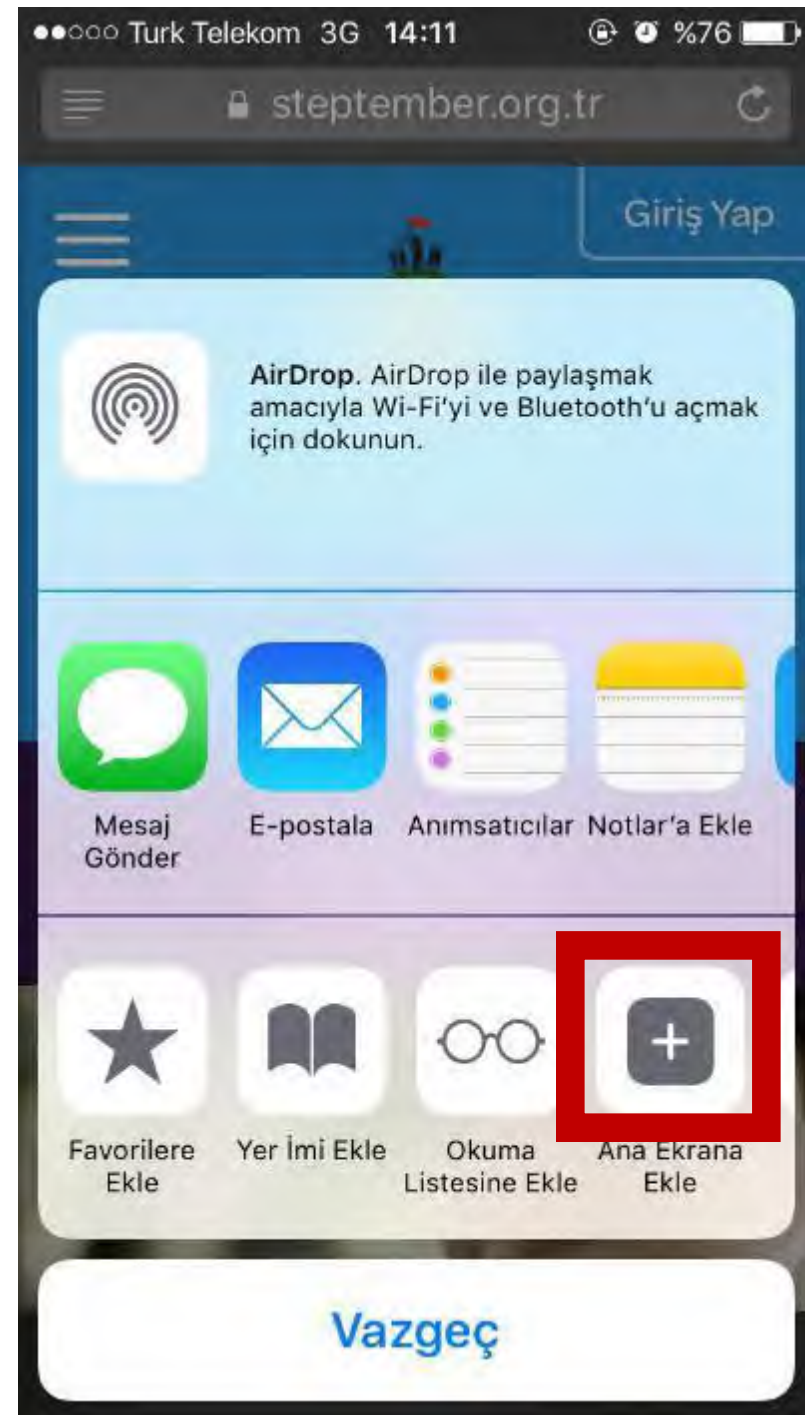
●●○○○ Turk Telekom 3G 14:11 %76

steptember.org.tr

Giriş Yap

AirDrop. AirDrop ile paylaşmak amacıyla Wi-Fi'yi ve Bluetooth'u açmak için dokunun.

Mesaj Gönder

E-postala

Anımsatıcılar

Notlar'a Ekle

Favorilere Ekle

Yer İmi Ekle

Okuma Listesine Ekle

Ana Ekrana Ekle

Vazgeç